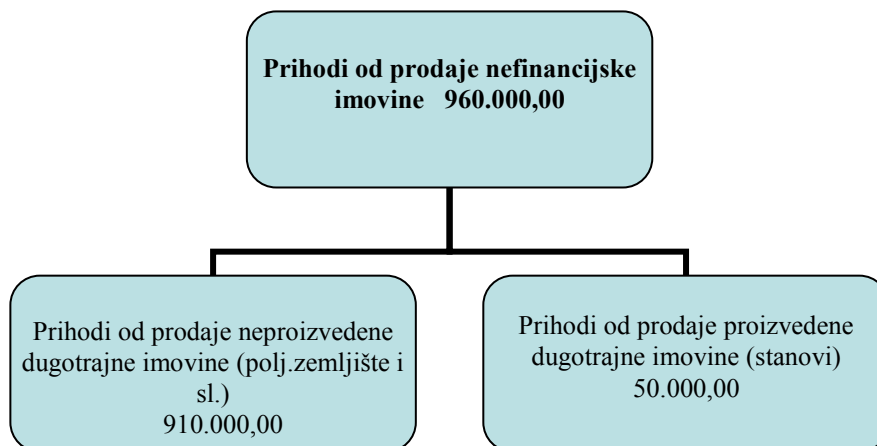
Prihodi od prodaje nefinancijske imovine 960.000,00

Prihodi od prodaje neproizvedene dugotrajne imovine (polj.zemljište i sl.) 910.000,00

Prihodi od prodaje proizvedene dugotrajne imovine (stanovi) 50.000,00